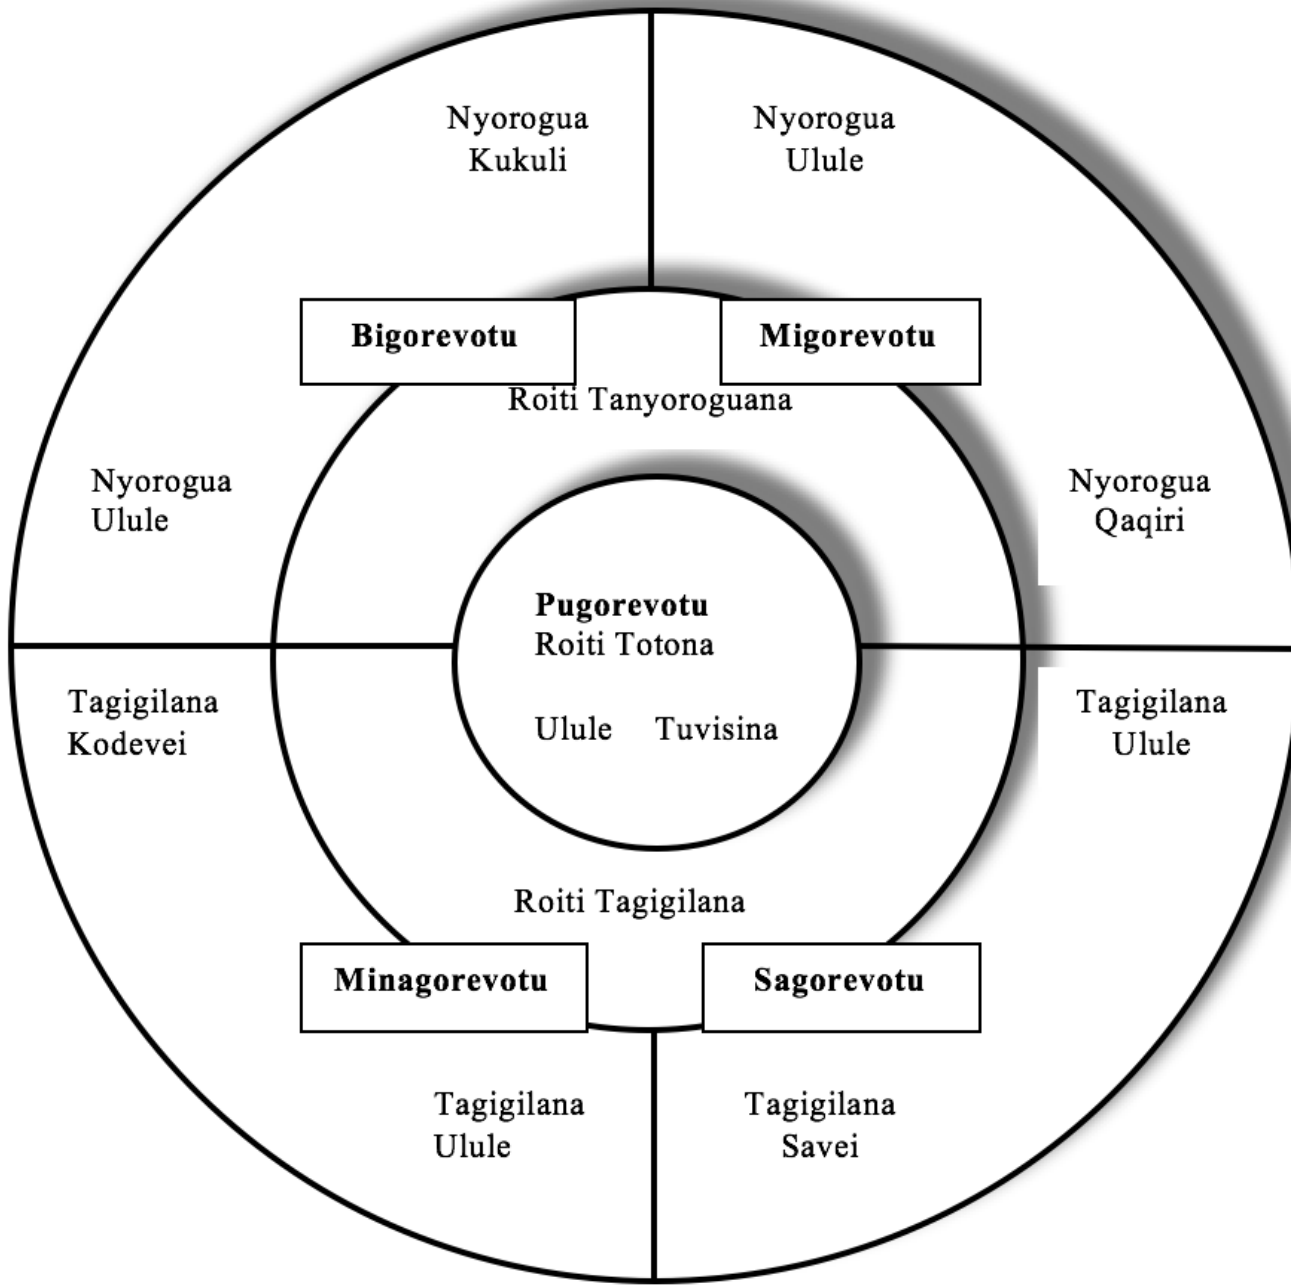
Nyorogua Kukuli

Nyorogua Ulule

Bigorevotu

Migorevotu

Roiti Tanyoroguana

Nyorogua Ulule

Nyorogua Qaqiri

Pugorevotu
Roiti Totona

Ulule Tuvisina

Tagigilana Kodevei

Tagigilana Ulule

Roiti Tagigilana

Minagorevotu

Sagorevotu

Tagigilana Ulule

Tagigilana Savei